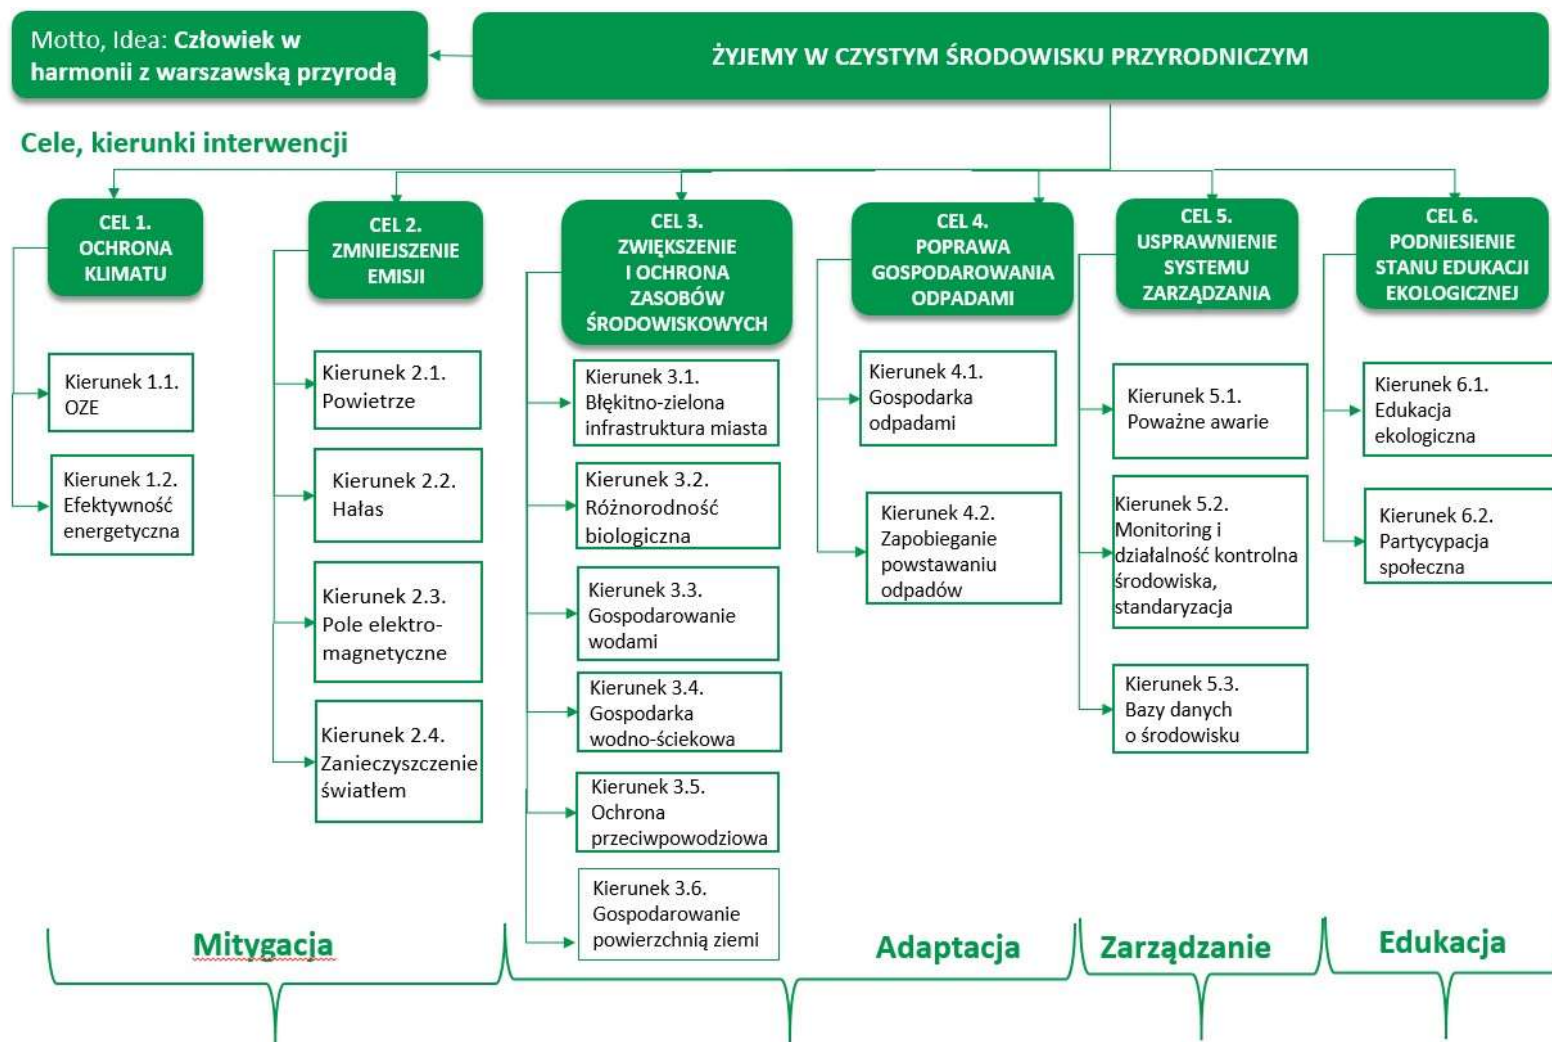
Motto, Idea: **Człowiek w harmonii z warszawską przyrodą**

ŻYJEMY W CZYSTYM ŚRODOWISKU PRZYRODNICZYM

Cele, kierunki interwencji

CEL 1. OCHRONA KLIMATU

Kierunek 1.1. OZE

Kierunek 1.2. Efektywność energetyczna

CEL 2. ZMNIEJSZENIE EMISJI

Kierunek 2.1. Powietrze

Kierunek 2.2. Hałas

Kierunek 2.3. Pole elektromagnetyczne

Kierunek 2.4. Zanieczyszczenie światłem

CEL 3. ZWIĘKSZENIE I OCHRONA ZASOBÓW ŚRODOWISKOWYCH

Kierunek 3.1. Błękitno-zielona infrastruktura miasta

Kierunek 3.2. Różnorodność biologiczna

Kierunek 3.3. Gospodarowanie wodami

Kierunek 3.4. Gospodarka wodno-ściekowa

Kierunek 3.5. Ochrona przeciwpowodziowa

Kierunek 3.6. Gospodarowanie powierzchnią ziemi

CEL 4. POPRAWA GOSPODAROWANIA ODPADAMI

Kierunek 4.1. Gospodarka odpadami

Kierunek 4.2. Zapobieganie powstawaniu odpadów

CEL 5. USPRAWNIENIE SYSTEMU ZARZĄDZANIA

Kierunek 5.1. Poważne awarie

Kierunek 5.2. Monitoring i działalność kontrolna środowiska, standaryzacja

Kierunek 5.3. Bazy danych o środowisku

CEL 6. PODNIESIENIE STANU EDUKACJI EKOLOGICZNEJ

Kierunek 6.1. Edukacja ekologiczna

Kierunek 6.2. Partycypacja społeczna

Mitygacja

Adaptacja

Zarządzanie

Edukacja